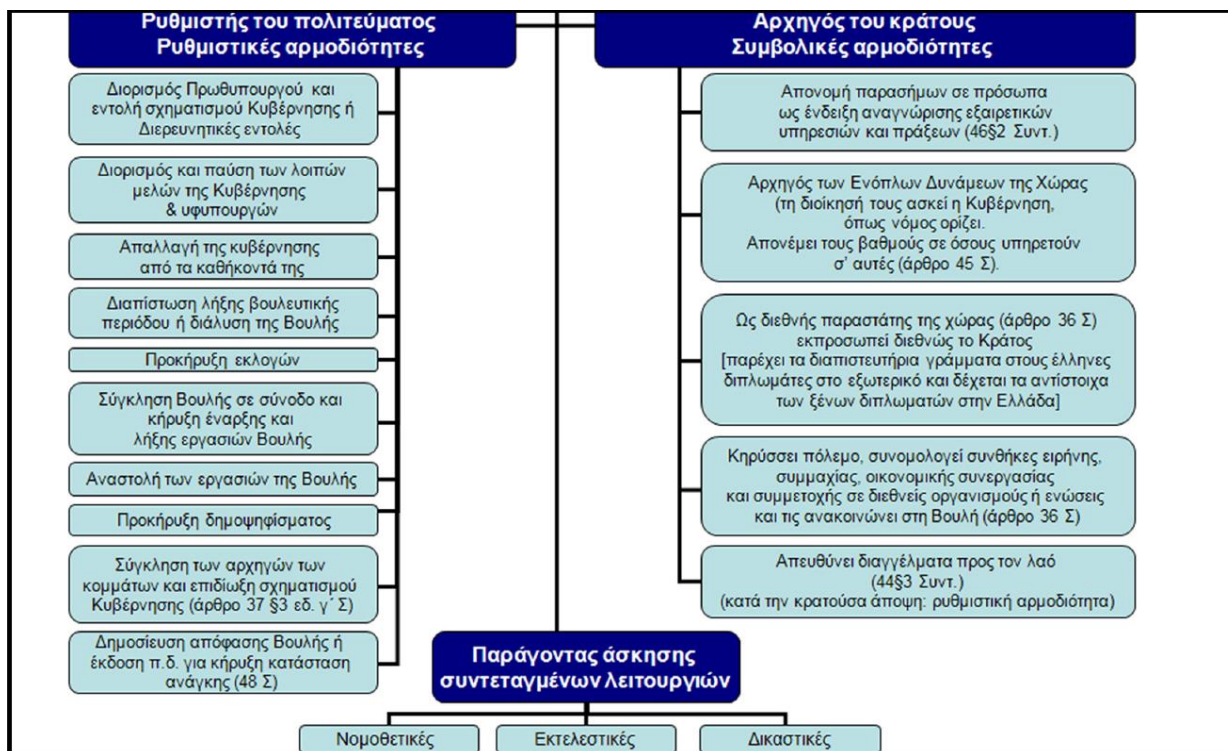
Ρυθμιστής του πολιτεύματος
Ρυθμιστικές αρμοδιότητες

Διορισμός Πρωθυπουργού και εντολή σχηματισμού Κυβέρνησης ή Διερευνητικές εντολές

Διορισμός και παύση των λοιπών μελών της Κυβέρνησης & υφυπουργών

Απαλλαγή της κυβέρνησης από τα καθήκοντά της

Διαπίστωση λήξης βουλευτικής περιόδου ή διάλυση της Βουλής

Προκήρυξη εκλογών

Σύγκληση Βουλής σε σύνοδο και κήρυξη έναρξης και λήξης εργασιών Βουλής

Αναστολή των εργασιών της Βουλής

Προκήρυξη δημοψηφίσματος

Σύγκληση των αρχηγών των κομμάτων και επιδίωξη σχηματισμού Κυβέρνησης (άρθρο 37 §3 εδ. γ΄ Σ)

Δημοσίευση απόφασης Βουλής ή έκδοση π.δ. για κήρυξη κατάσταση ανάγκης (48 Σ)

Αρχηγός του κράτους
Συμβολικές αρμοδιότητες

Απονομή παρασήμων σε πρόσωπα ως ένδειξη αναγνώρισης εξαιρετικών υπηρεσιών και πράξεων (46§2 Συντ.)

Αρχηγός των Ενόπλων Δυνάμεων της Χώρας (τη διοίκησή τους ασκεί η Κυβέρνηση, όπως νόμος ορίζει. Απονέμει τους βαθμούς σε όσους υπηρετούν σ' αυτές (άρθρο 45 Σ).

Ως διεθνής παραστάτης της χώρας (άρθρο 36 Σ) εκπροσωπεί διεθνώς το Κράτος [παρέχει τα διαπιστευτήρια γράμματα στους έλληνες διπλωμάτες στο εξωτερικό και δέχεται τα αντίστοιχα των ξένων διπλωματών στην Ελλάδα]

Κηρύσσει πόλεμο, συνομολογεί συνθήκες ειρήνης, συμμαχίας, οικονομικής συνεργασίας και συμμετοχής σε διεθνείς οργανισμούς ή ενώσεις και τις ανακοινώνει στη Βουλή (άρθρο 36 Σ)

Απευθύνει διαγγέλματα προς τον λαό (44§3 Συντ.) (κατά την κρατούσα άποψη: ρυθμιστική αρμοδιότητα)

Παράγοντας άσκησης συντεταγμένων λειτουργιών

Νομοθετικές

Εκτελεστικές

Δικαστικές